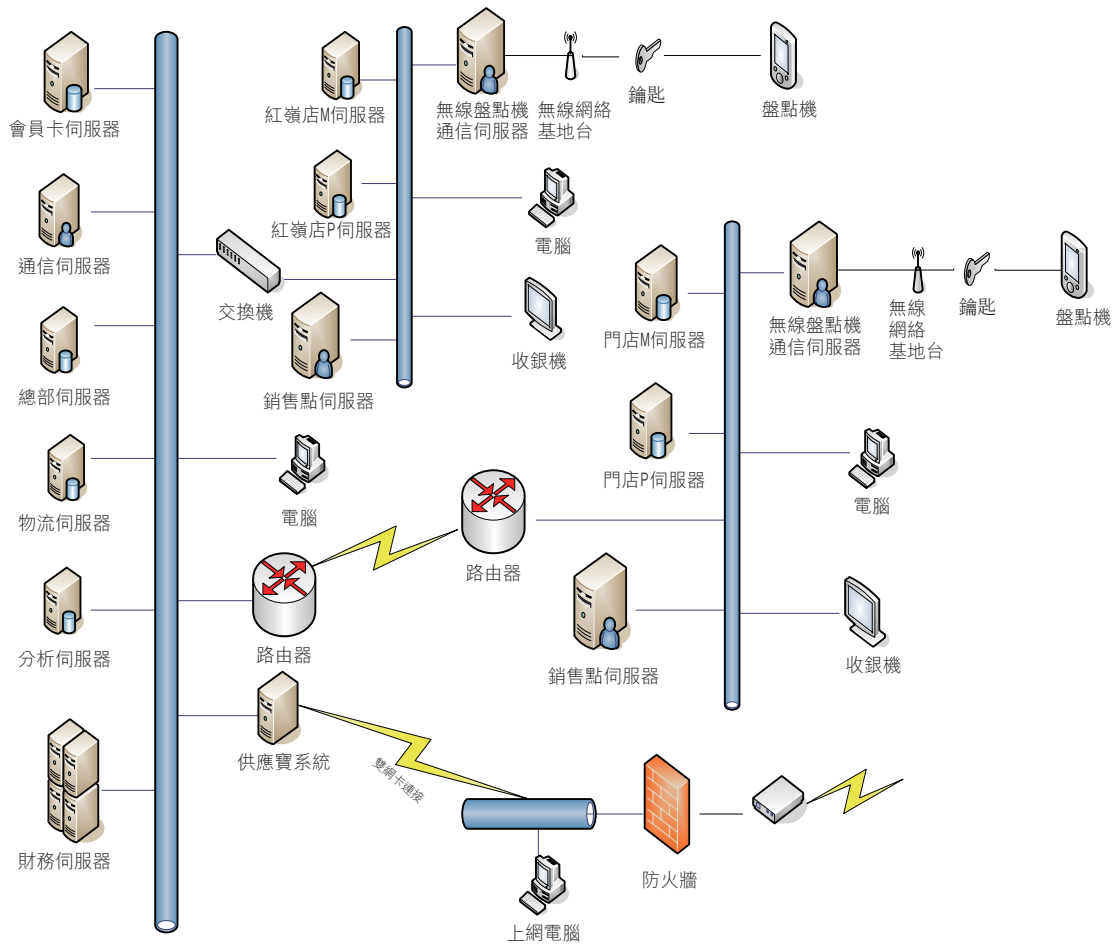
會員卡伺服器

通信伺服器

總部伺服器

物流伺服器

分析伺服器

財務伺服器

紅嶺店M伺服器

紅嶺店P伺服器

交換機

銷售點伺服器

無線盤點機通信伺服器

無線網絡基地台

鑰匙

盤點機

電腦

收銀機

門店M伺服器

門店P伺服器

無線盤點機通信伺服器

無線網絡基地台

鑰匙

盤點機

電腦

電腦

路由器

路由器

銷售點伺服器

收銀機

供應寶系統

雙網卡連接

防火牆

上網電腦